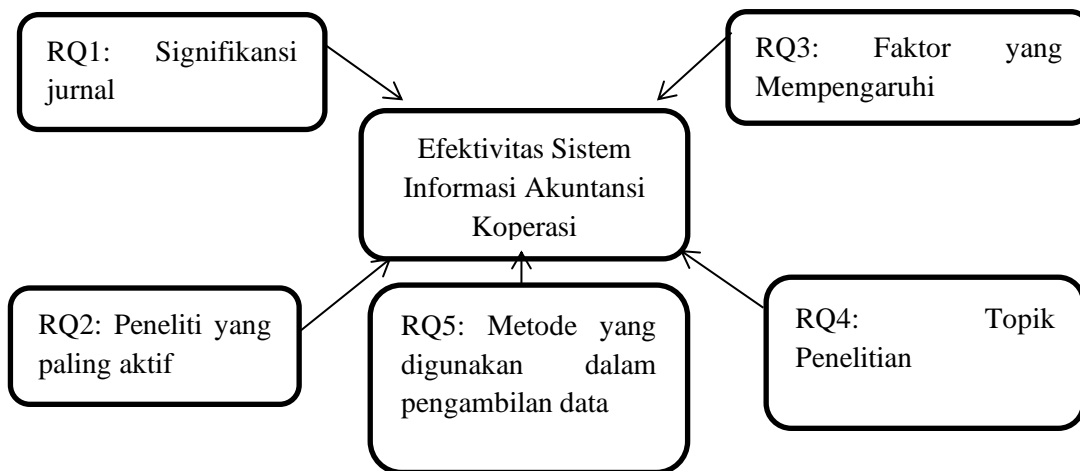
RQ1: Signifikansi jurnal

RQ3: Faktor yang Mempengaruhi

Efektivitas Sistem Informasi Akuntansi Koperasi

RQ2: Peneliti yang paling aktif

RQ5: Metode yang digunakan dalam pengambilan data

RQ4: Topik Penelitian